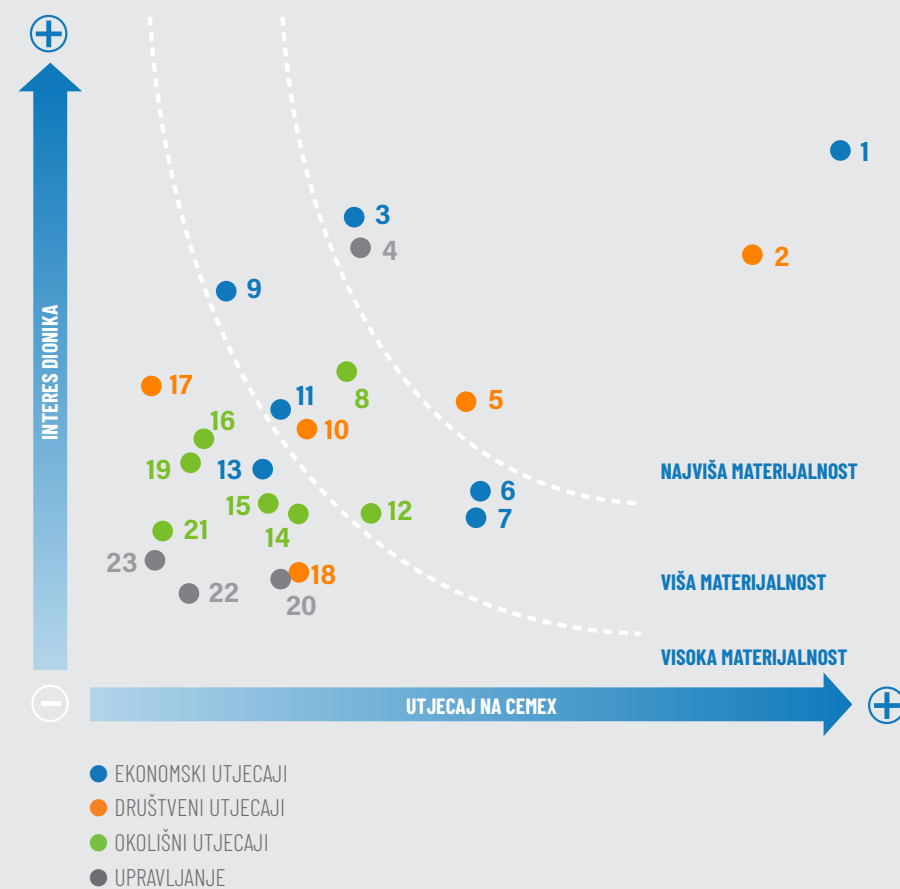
INTERES DIONIKA

1
2
3
4
9
8
17
5
11
16
10
19
13
NAJVIŠA MATERIJALNOST
6
15
12
7
21
14
23
18
VIŠA MATERIJALNOST
22
20
VISOKA MATERIJALNOST

UTJECAJ NA CEMEX

EKONOMSKI UTJECAJI
DRUŠTVENI UTJECAJI
OKOLIŠNI UTJECAJI
UPRAVLJANJE